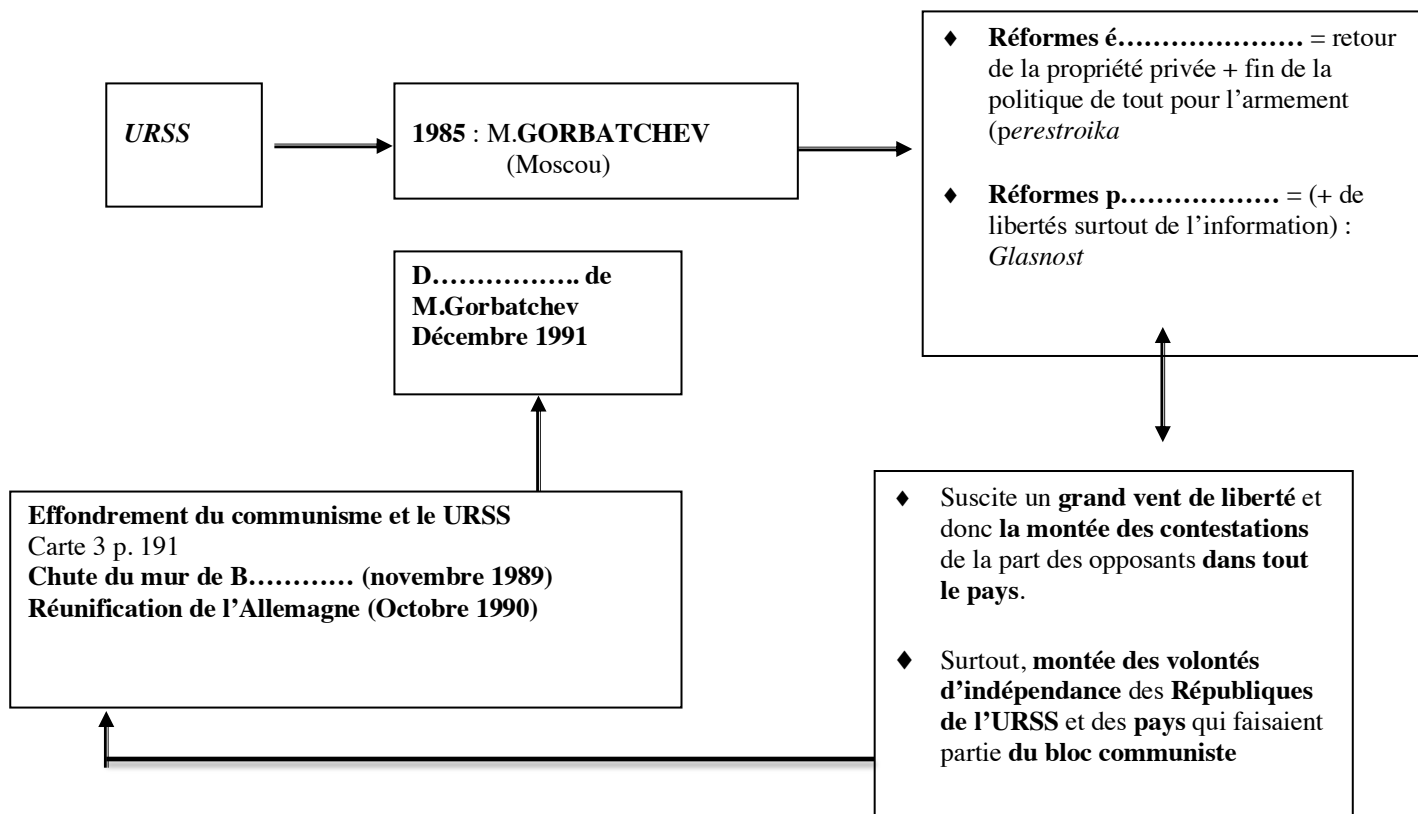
URSS

1985 : M.GORBATCHEV (Moscou)

♦ Réformes é………………… = retour de la propriété privée + fin de la politique de tout pour l'armement (perestroika

♦ Réformes p……………… = (+ de libertés surtout de l'information) : Glasnost

D…………….. de M.Gorbatchev Décembre 1991

Effondrement du communisme et le URSS
Carte 3 p. 191
Chute du mur de B………… (novembre 1989)
Réunification de l'Allemagne (Octobre 1990)

♦ Suscite un grand vent de liberté et donc la montée des contestations de la part des opposants dans tout le pays.

♦ Surtout, montée des volontés d'indépendance des Républiques de l'URSS et des pays qui faisaient partie du bloc communiste